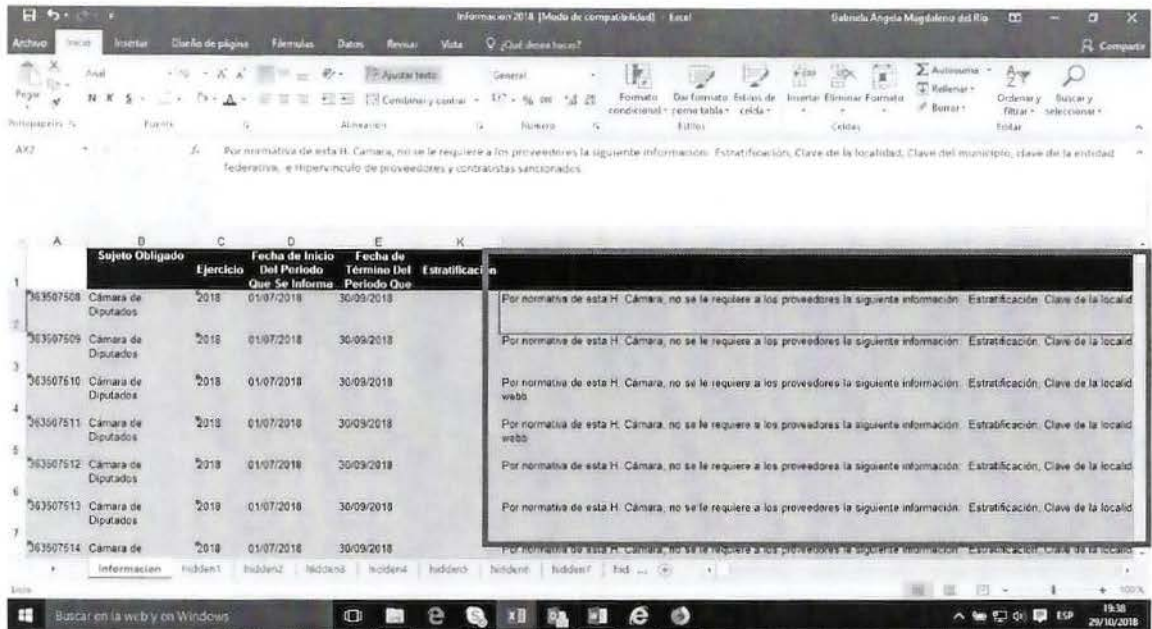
Informacion 2018 [Modo de compatibilidad] - Excel    Gabriela Angela Magdaleno del Rio

Archivo  Inicio  Insertar  Diseño de página  Fórmulas  Datos  Revisar  Vista  ¿Qué desea hacer?  Compartir

Pegar  Portapapeles  Arial  N K S  Fuente  Ajustar texto  Combinar y centrar  Alineación  General  Número  Formato condicional  Dar formato como tabla  Estilos de celda  Estilos  Insertar  Eliminar  Formato  Celdas  Autosuma  Rellenar  Borrar  Ordenar y filtrar  Buscar y seleccionar  Editar

AX2  fx  Por normativa de esta H. Cámara, no se le requiere a los proveedores la siguiente información: Estratificación, Clave de la localidad, Clave del municipio, clave de la entidad federativa, e Hipervínculo de proveedores y contratistas sancionados.

| A | B | C | D | E | K | |
|---|---|---|---|---|---|---|
| | Sujeto Obligado | Ejercicio | Fecha de Inicio Del Periodo Que Se Informa | Fecha de Término Del Periodo Que | Estratificación | |
| 363507508 | Cámara de Diputados | 2018 | 01/07/2018 | 30/09/2018 | | Por normativa de esta H. Cámara, no se le requiere a los proveedores la siguiente información: Estratificación, Clave de la localid |
| 363507509 | Cámara de Diputados | 2018 | 01/07/2018 | 30/09/2018 | | Por normativa de esta H. Cámara, no se le requiere a los proveedores la siguiente información: Estratificación, Clave de la localid |
| 363507510 | Cámara de Diputados | 2018 | 01/07/2018 | 30/09/2018 | | Por normativa de esta H. Cámara, no se le requiere a los proveedores la siguiente información: Estratificación, Clave de la localid webb |
| 363507511 | Cámara de Diputados | 2018 | 01/07/2018 | 30/09/2018 | | Por normativa de esta H. Cámara, no se le requiere a los proveedores la siguiente información: Estratificación, Clave de la localid webb |
| 363507512 | Cámara de Diputados | 2018 | 01/07/2018 | 30/09/2018 | | Por normativa de esta H. Cámara, no se le requiere a los proveedores la siguiente información: Estratificación, Clave de la localid |
| 363507513 | Cámara de Diputados | 2018 | 01/07/2018 | 30/09/2018 | | Por normativa de esta H. Cámara, no se le requiere a los proveedores la siguiente información: Estratificación, Clave de la localid |
| 363507514 | Cámara de | 2018 | 01/07/2018 | 30/09/2018 | | Por normativa de esta H. Cámara, no se le requiere a los proveedores la siguiente información: Estratificación, Clave de la localid |

Informacion  hidden1  hidden2  hidden3  hidden4  hidden5  hidden6  hidden7  hid ...

Listo  100%

Buscar en la web y en Windows  ESP  19:38  29/10/2018